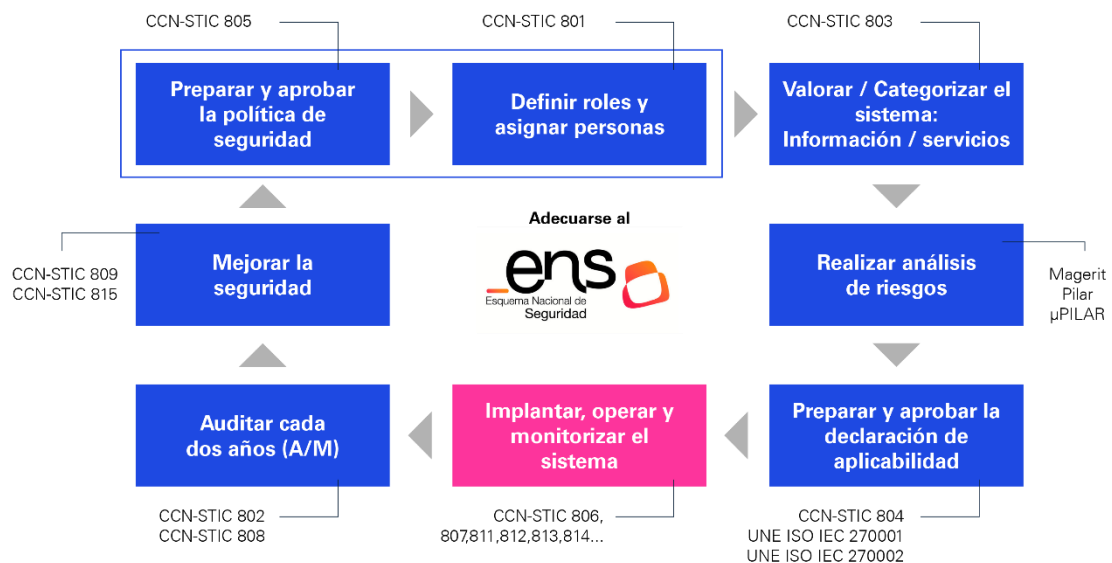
CCN-STIC 805

CCN-STIC 801

CCN-STIC 803

Preparar y aprobar la política de seguridad

Definir roles y asignar personas

Valorar / Categorizar el sistema: Información / servicios

Adecuarse al

ens

Esquema Nacional de Seguridad

CCN-STIC 809
CCN-STIC 815

Mejorar la seguridad

Realizar análisis de riesgos

Magerit
Pilar
µPILAR

Auditar cada dos años (A/M)

Implantar, operar y monitorizar el sistema

Preparar y aprobar la declaración de aplicabilidad

CCN-STIC 802
CCN-STIC 808

CCN-STIC 806,
807,811,812,813,814...

CCN-STIC 804
UNE ISO IEC 270001
UNE ISO IEC 270002